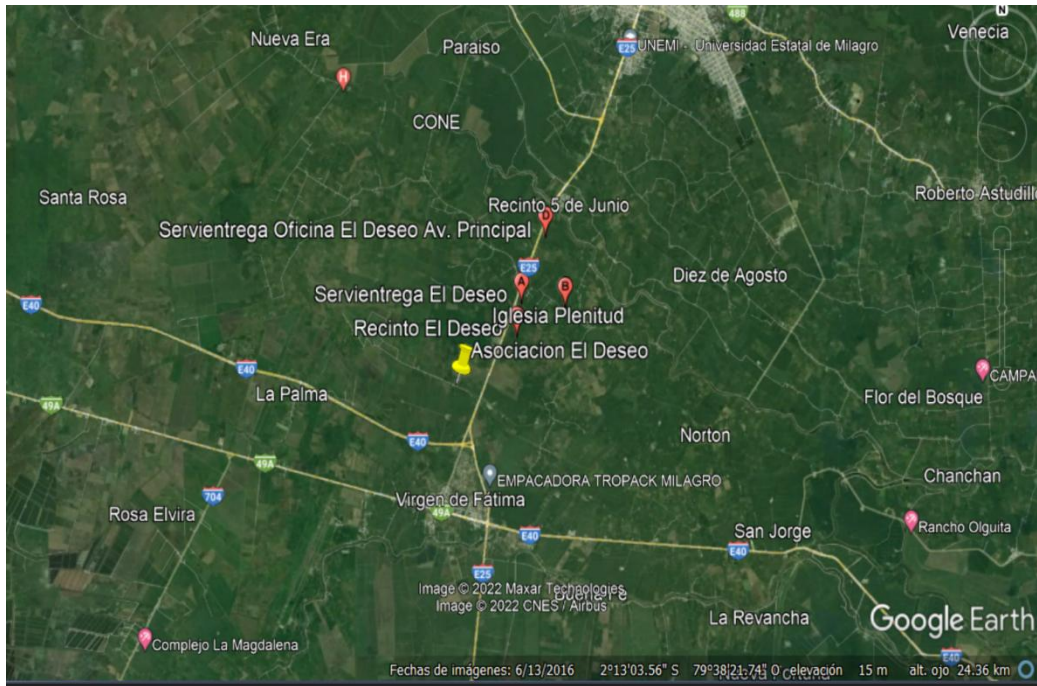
488
N
Nueva Era
Paraiso
E25 UNEMI - Universidad Estatal de Milagro
Venecia
H
CONE
Santa Rosa
Recinto 5 de Junio
D
Roberto Astudill
Servientrega Oficina El Deseo Av. Principal
E25
Diez de Agosto
E40
Servientrega El Deseo
A
B
Iglesia Plenitud
Recinto El Deseo
Asociacion El Deseo
E40
CAMPA
La Palma
49A
Flor del Bosque
E40
Norton
49A
EMPACADORA TROPACK MILAGRO
Chanchan
704
Virgen de Fatima
49A
Rosa Elvira
E40
San Jorge
E40
Rancho Olguita
E25
Image © 2022 Maxar Technologies
Image © 2022 CNES / Airbus
La Revancha
Google Earth
Complejo La Magdalena
E40
Fechas de imágenes: 6/13/2016 2°13'03.56" S 79°38'21.74" O elevación 15 m alt. ojo 24.36 km